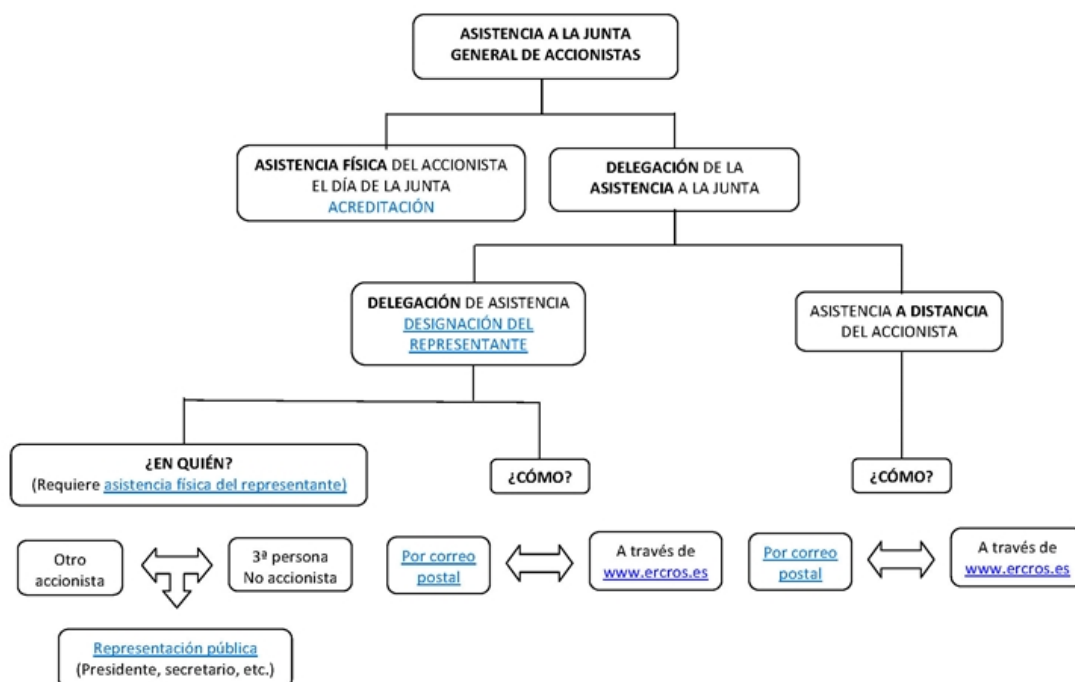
ASISTENCIA A LA JUNTA GENERAL DE ACCIONISTAS

ASISTENCIA FÍSICA DEL ACCIONISTA EL DÍA DE LA JUNTA
ACREDITACIÓN

DELEGACIÓN DE LA ASISTENCIA A LA JUNTA

DELEGACIÓN DE ASISTENCIA
DESIGNACIÓN DEL REPRESENTANTE

ASISTENCIA A DISTANCIA DEL ACCIONISTA

¿EN QUIÉN?
(Requiere asistencia física del representante)

¿CÓMO?

¿CÓMO?

Otro accionista

3ª persona No accionista

Por correo postal

A través de www.ercros.es

Por correo postal

A través de www.ercros.es

Representación pública
(Presidente, secretario, etc.)